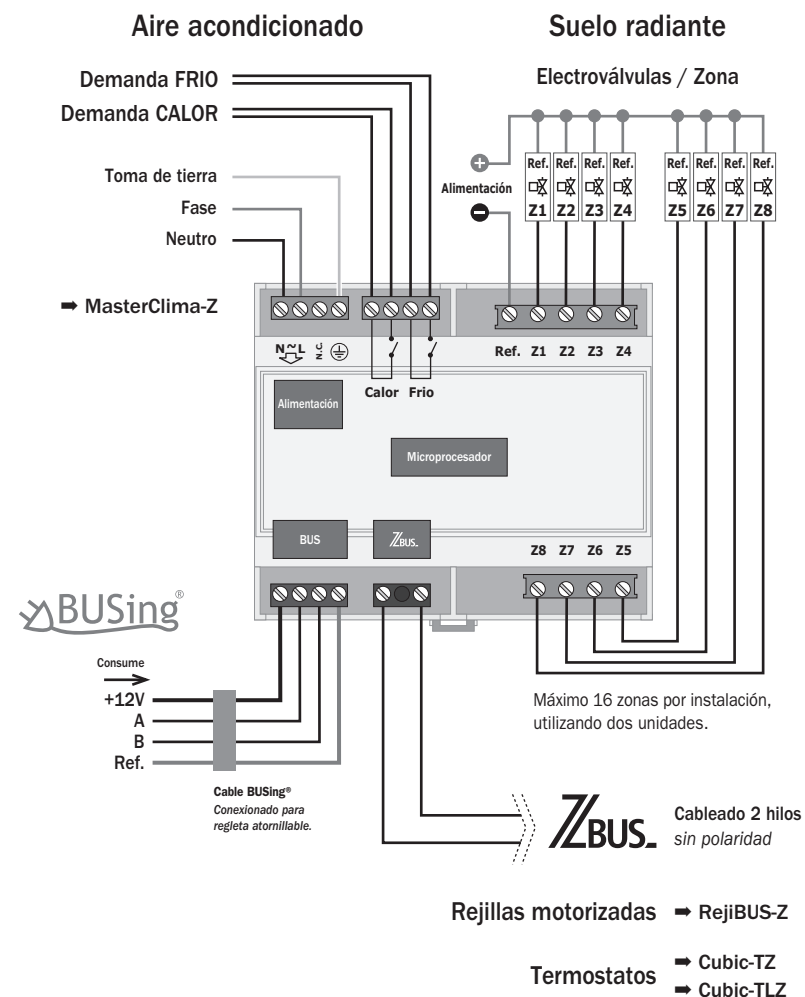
Aire acondicionado

Suelo radiante

Demanda FRIO

Demanda CALOR

Electroválvulas / Zona

Toma de tierra

Fase

Neutro

Alimentación

Ref. Ref. Ref. Ref. Ref. Ref. Ref. Ref.

Z1 Z2 Z3 Z4 Z5 Z6 Z7 Z8

➡ MasterClima-Z

N~L N.C.

Ref. Z1 Z2 Z3 Z4

Calor Frio

Alimentación

Microprocesador

BUS

ZBUS.

Z8 Z7 Z6 Z5

BUSing®

Consume

+12V

A

B

Ref.

Máximo 16 zonas por instalación, utilizando dos unidades.

Cable BUSing®
Conexionado para regleta atornillable.

ZBUS.

Cableado 2 hilos
sin polaridad

Rejillas motorizadas ➡ RejiBUS-Z

Termostatos ➡ Cubic-TZ
➡ Cubic-TLZ